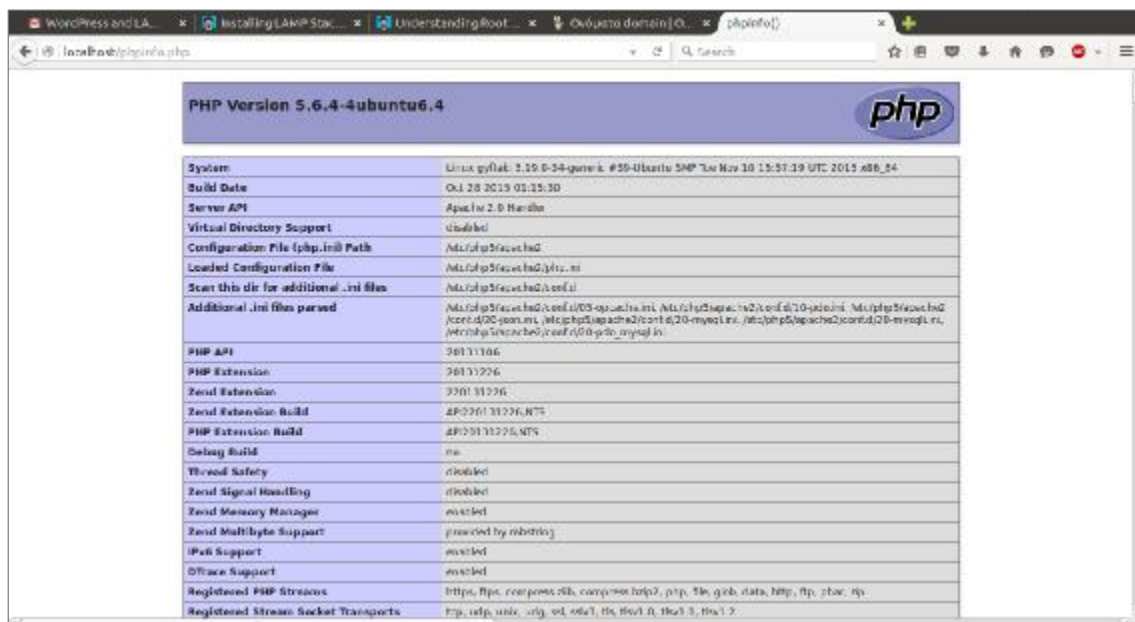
WordPress and LA... × Installing LAMP Stac... × Understanding Root... × Όνομα domain | O... × phpinfo() ×

localhost/phpinfo.php

Search

PHP Version 5.6.4-4ubuntu6.4

php

| System | Linux gyflak 3.19.0-34-generic #39-Ubuntu SMP Tue Nov 10 15:57:19 UTC 2015 x86_64 |
|---|---|
| Build Date | Oct 28 2015 01:35:30 |
| Server API | Apache 2.0 Handler |
| Virtual Directory Support | disabled |
| Configuration File (php.ini) Path | /etc/php5/apache2 |
| Loaded Configuration File | /etc/php5/apache2/php.ini |
| Scan this dir for additional .ini files | /etc/php5/apache2/conf.d |
| Additional .ini files parsed | /etc/php5/apache2/conf.d/05-opcache.ini, /etc/php5/apache2/conf.d/10-pdo.ini, /etc/php5/apache2/conf.d/20-json.ini, /etc/php5/apache2/conf.d/20-mysql.ini, /etc/php5/apache2/conf.d/20-mysqli.ini, /etc/php5/apache2/conf.d/20-pdo_mysql.ini |
| PHP API | 20131106 |
| PHP Extension | 20131226 |
| Zend Extension | 220131226 |
| Zend Extension Build | API220131226,NTS |
| PHP Extension Build | API20131226,NTS |
| Debug Build | no |
| Thread Safety | disabled |
| Zend Signal Handling | disabled |
| Zend Memory Manager | enabled |
| Zend Multibyte Support | provided by mbstring |
| IPv6 Support | enabled |
| DTrace Support | enabled |
| Registered PHP Streams | https, ftps, compress.zlib, compress.bzip2, php, file, glob, data, http, ftp, phar, zip |
| Registered Stream Socket Transports | tcp, udp, unix, udg, ssl, sslv3, tls, tlsv1.0, tlsv1.1, tlsv1.2 |